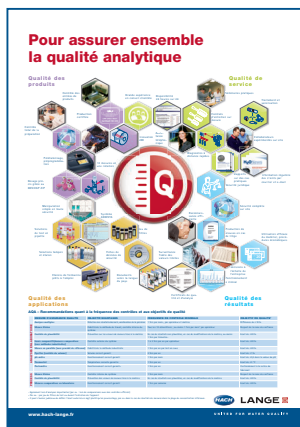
Pour assurer ensemble
la qualité analytique

Qualité des produits

Qualité de service

Qualité des applications

Qualité des résultats

AQA : Recommandations quant à la fréquence des contrôles et aux objectifs de qualité

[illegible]

www.hach-lange.fr

HACH LANGE

UNITED FOR WATER QUALITY